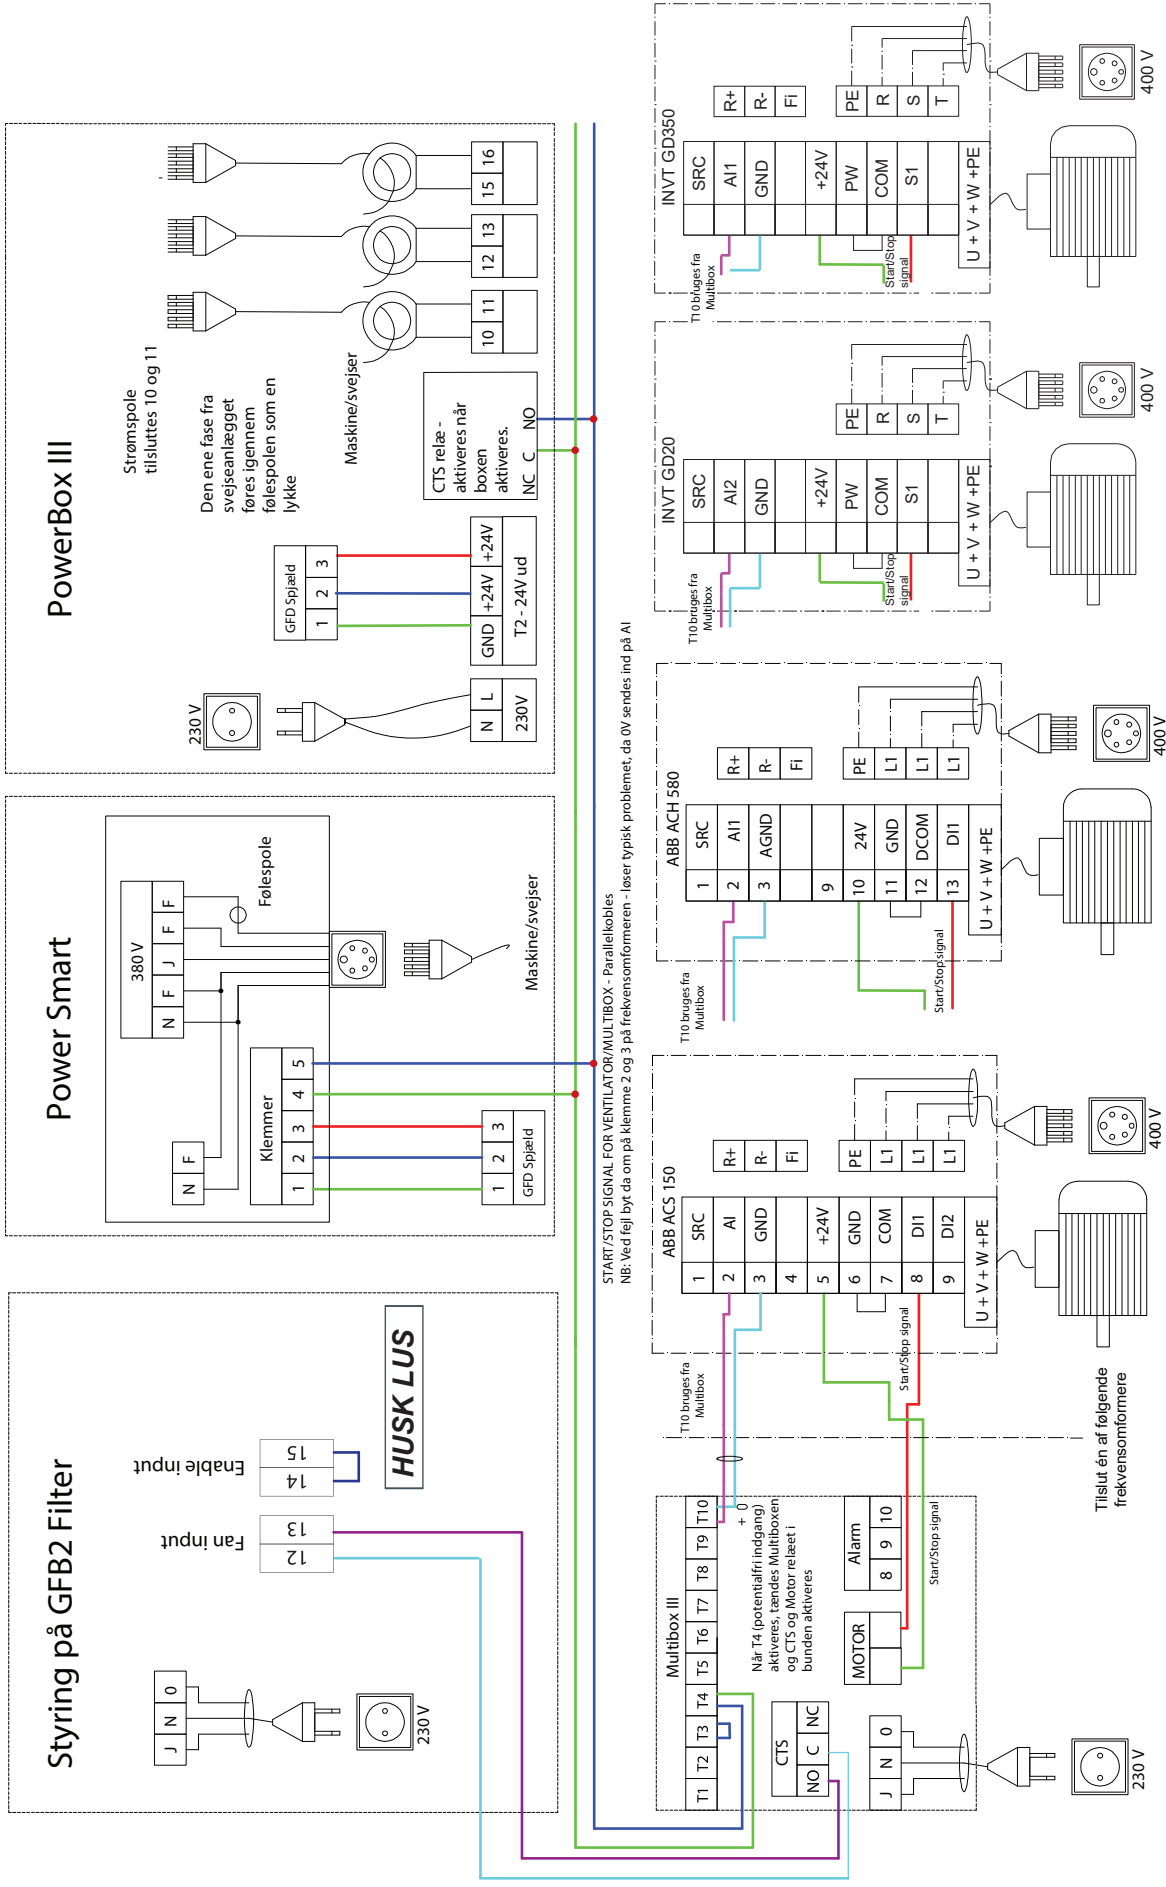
PowerBox III

Strømspole tilsluttes 10 og 11

Den ene fase fra svejseanlægget føres igennem følespolen som en lykke

Maskine/svejser

CTS relæ - aktiveres når boxen aktiveres.

NC C NO

10 11

12 13

15 16

230 V

N L
230V

GFD Spjæld
1 2 3

GND +24V +24V
T2 - 24V ud

Power Smart

380 V
N F J F F

Følespole

Maskine/svejser

N F

Klemmer
1 2 3 4 5

GFD Spjæld
1 2 3

Styring på GFB2 Filter

J N 0

230 V

Fan input
12 13

Enable input
14 15

HUSK LUS

START/STOP SIGNAL FOR VENTILATOR/MULTIBOX - Parallelkobles
NB: Ved fejl byt da om på klemme 2 og 3 på frekvensomformeren - løser typisk problemet, da 0V sendes ind på AI

INVT GD350
SRC
AI1
GND
+24V
PW
COM
S1
R+
R-
Fi
PE
R
S
T
U + V + W +PE
400 V
T10 bruges fra Multibox
Start/Stop signal

INVT GD20
SRC
AI2
GND
+24V
PW
COM
S1
PE
R
S
T
U + V + W +PE
400 V
T10 bruges fra Multibox
Start/Stop signal

ABB ACH 580
1 SRC
2 AI1
3 AGND
9
10 24V
11 GND
12 DCOM
13 DI1
R+
R-
Fi
PE
L1
L1
L1
U + V + W +PE
400 V
T10 bruges fra Multibox
Start/Stop signal

ABB ACS 150
1 SRC
2 AI
3 GND
4
5 +24V
6 GND
7 COM
8 DI1
9 DI2
R+
R-
Fi
PE
L1
L1
L1
U + V + W +PE
400 V
T10 bruges fra Multibox
Start/Stop signal

Tilslut én af følgende frekvensomformere

Multibox III
T1 T2 T3 T4 T5 T6 T7 T8 T9 T10
+ 0
Når T4 (potentialfri indgang) aktiveres, tændes Multiboxen og CTS og Motor relæet i bunden aktiveres

Alarm
8 9 10

Start/Stop signal

MOTOR

CTS
NO C NC

J N 0

230 V